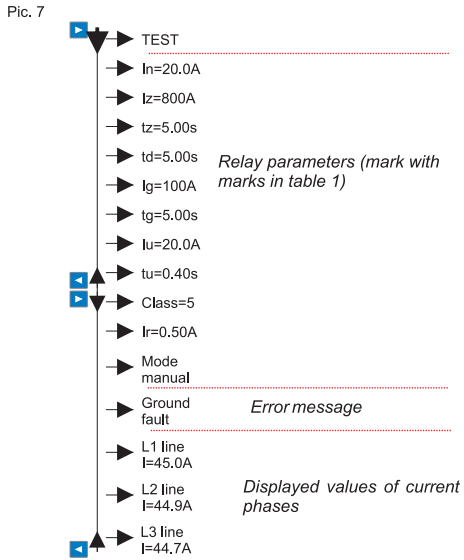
Pic. 7

TEST

In=20.0A

Iz=800A

tz=5.00s

td=5.00s

Ig=100A

tg=5.00s

Iu=20.0A

tu=0.40s

Class=5

Ir=0.50A

Mode manual

Ground fault

L1 line I=45.0A

L2 line I=44.9A

L3 line I=44.7A

Relay parameters (mark with marks in table 1)

Error message

Displayed values of current phases